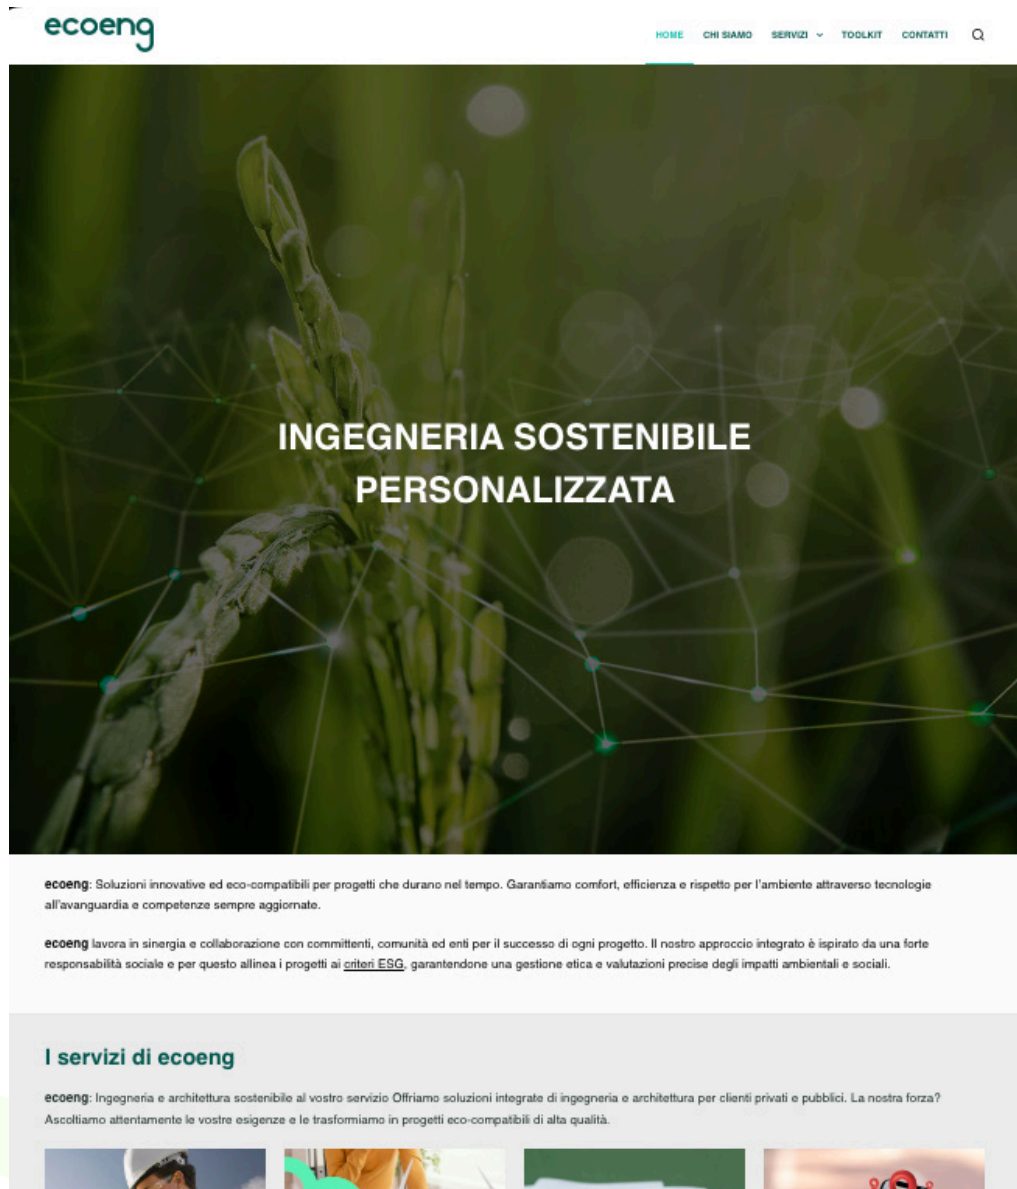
ecoeng

HOME CHI SIAMO SERVIZI TOOLKIT CONTATTI

INGEGNERIA SOSTENIBILE PERSONALIZZATA

ecoeng: Soluzioni innovative ed eco-compatibili per progetti che durano nel tempo. Garantiamo comfort, efficienza e rispetto per l'ambiente attraverso tecnologie all'avanguardia e competenze sempre aggiornate.

ecoeng lavora in sinergia e collaborazione con committenti, comunità ed enti per il successo di ogni progetto. Il nostro approccio integrato è ispirato da una forte responsabilità sociale e per questo allinea i progetti ai criteri ESG, garantendone una gestione etica e valutazioni precise degli impatti ambientali e sociali.

I servizi di ecoeng

ecoeng: Ingegneria e architettura sostenibile al vostro servizio Offriamo soluzioni integrate di ingegneria e architettura per clienti privati e pubblici. La nostra forza? Ascoltiamo attentamente le vostre esigenze e le trasformiamo in progetti eco-compatibili di alta qualità.